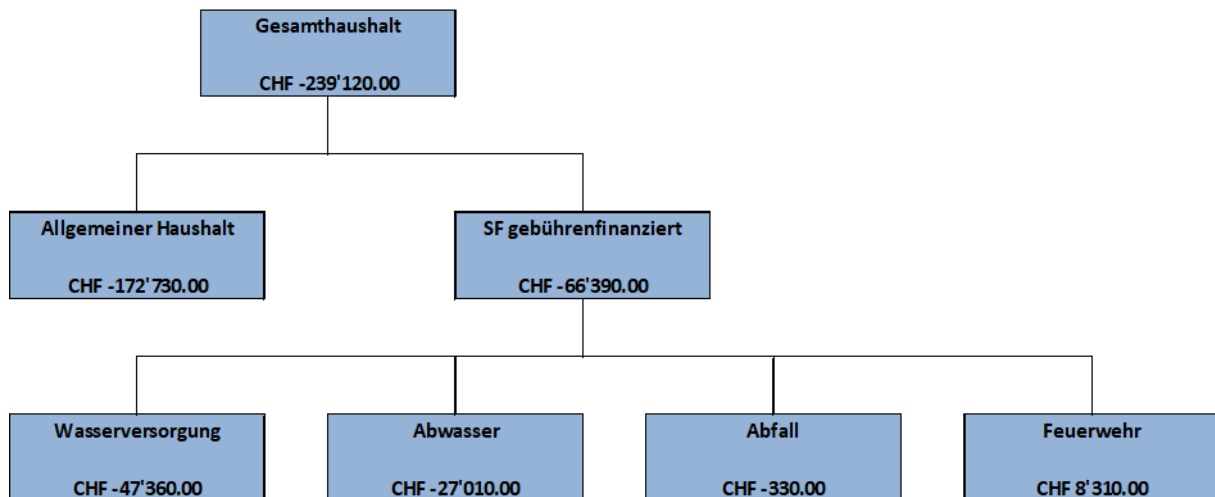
Gesamthaushalt

CHF -239'120.00

Allgemeiner Haushalt

CHF -172'730.00

SF gebührenfinanziert

CHF -66'390.00

Wasserversorgung

CHF -47'360.00

Abwasser

CHF -27'010.00

Abfall

CHF -330.00

Feuerwehr

CHF 8'310.00